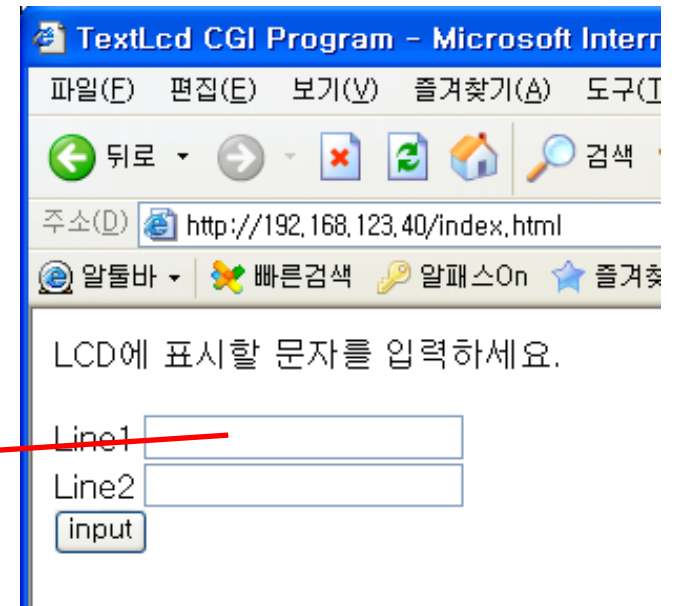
TextLcd CGI Program - Microsoft Intern

파일(F) 편집(E) 보기(V) 즐겨찾기(A) 도구(T

뒤로 검색

주소(D) http://192.168.123.40/index.html

알툴바 빠른검색 알패스On 즐겨찾

LCD에 표시할 문자를 입력하세요.

Line1
Line2
input